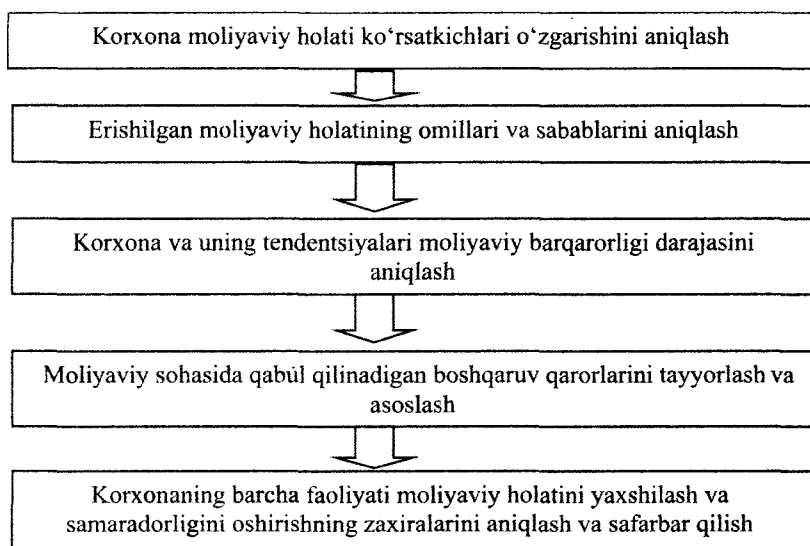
Korxona moliyaviy holati ko'rsatkichlari o'zgarishini aniqlash

Erishilgan moliyaviy holatining omillari va sabablarini aniqlash

Korxona va uning tendentsiyalari moliyaviy barqarorligi darajasini aniqlash

Moliyaviy sohasida qabul qilinadigan boshqaruv qarorlarini tayyorlash va asoslash

Korxonaning barcha faoliyati moliyaviy holatini yaxshilash va samaradorligini oshirishning zaxiralarini aniqlash va safarbar qilish